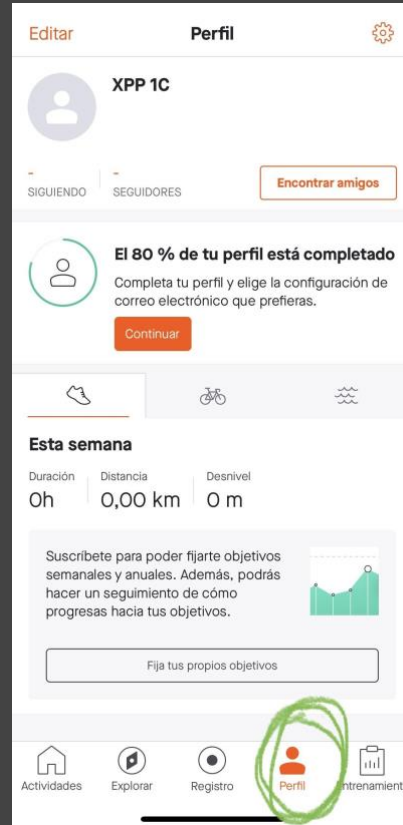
Editar Perfil

XPP 1C

-
SIGUIENDO

-
SEGUIDORES

Encontrar amigos

El 80 % de tu perfil está completado

Completa tu perfil y elige la configuración de correo electrónico que prefieras.

Continuar

Esta semana

Duración
0h

Distancia
0,00 km

Desnivel
0 m

Suscríbete para poder fijarte objetivos semanales y anuales. Además, podrás hacer un seguimiento de cómo progresas hacia tus objetivos.

Fija tus propios objetivos

Actividades Explorar Registro Perfil ntrenamient